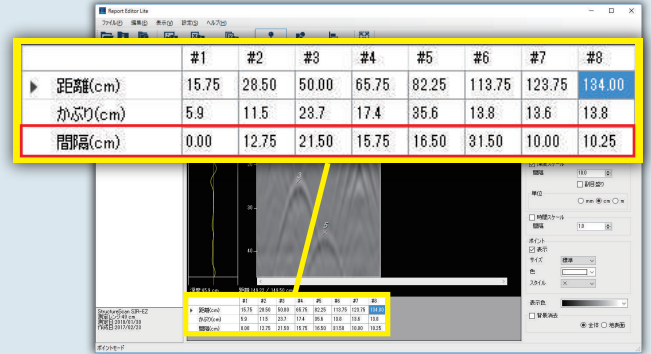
Report Editor Lite

ファイル(F) 編集(E) 表示(V) 設定(S) ヘルプ(H)

| | #1 | #2 | #3 | #4 | #5 | #6 | #7 | #8 |
|---|---|---|---|---|---|---|---|---|
| ▶ 距離(cm) | 15.75 | 28.50 | 50.00 | 65.75 | 82.25 | 113.75 | 123.75 | 134.00 |
| かぶり(cm) | 5.9 | 11.5 | 23.7 | 17.4 | 35.6 | 13.8 | 13.6 | 13.8 |
| 間隔(cm) | 0.00 | 12.75 | 21.50 | 15.75 | 16.50 | 31.50 | 10.00 | 10.25 |

20
30
40
4
5

間隔
10.0
副目盛り
単位
mm cm m
時間スケール
間隔
1.0
ポイント
表示
サイズ 標準
色
スタイル ×
表示色
背景消去
全体 残画面

| | #1 | #2 | #3 | #4 | #5 | #6 | #7 | #8 |
|---|---|---|---|---|---|---|---|---|
| ▶ 距離(cm) | 15.75 | 28.50 | 50.00 | 65.75 | 82.25 | 113.75 | 123.75 | 134.00 |
| かぶり(cm) | 5.9 | 11.5 | 23.7 | 17.4 | 35.6 | 13.8 | 13.6 | 13.8 |
| 間隔(cm) | 0.00 | 12.75 | 21.50 | 15.75 | 16.50 | 31.50 | 10.00 | 10.25 |

StructureScan SIR-EZ
ポイントモード